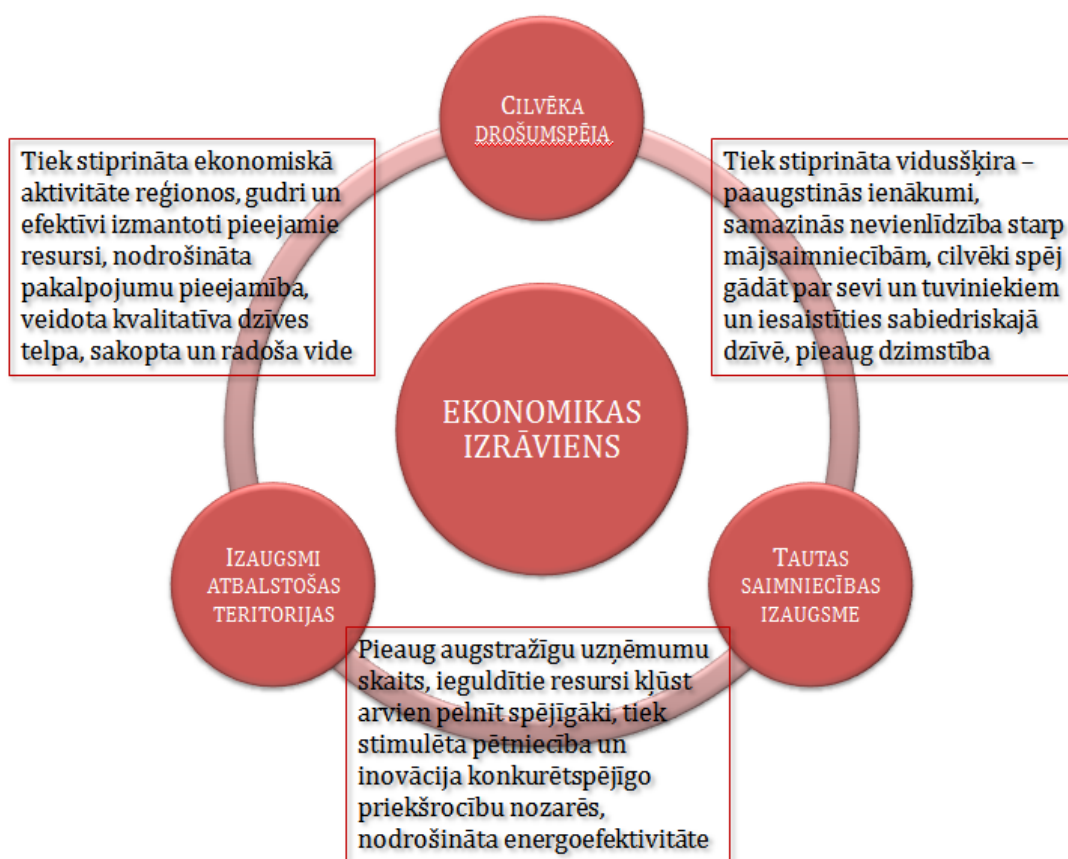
CILVĒKA DROŠUMSPĒJA

Tiek stiprināta ekonomiskā aktivitāte reģionos, gudri un efektīvi izmantoti pieejamie resursi, nodrošināta pakalpojumu pieejamība, veidota kvalitatīva dzīves telpa, sakopta un radoša vide

Tiek stiprināta vidusšķira – paaugstinās ienākumi, samazinās nevienlīdzība starp mājsaimniecībām, cilvēki spēj gādāt par sevi un tuviniekiem un iesaistīties sabiedriskajā dzīvē, pieaug dzimstība

EKONOMIKAS IZRĀVIENS

IZAUGSMI ATBALSTOŠAS TERITORIJAS

TAUTAS SAIMNIECĪBAS IZAUGSME

Pieaug augstražīgu uzņēmumu skaits, ieguldītie resursi kļūst arvien pelnīt spējīgāki, tiek stimulēta pētniecība un inovācija konkurētspējīgo priekšrocību nozarēs, nodrošināta energoefektivitāte